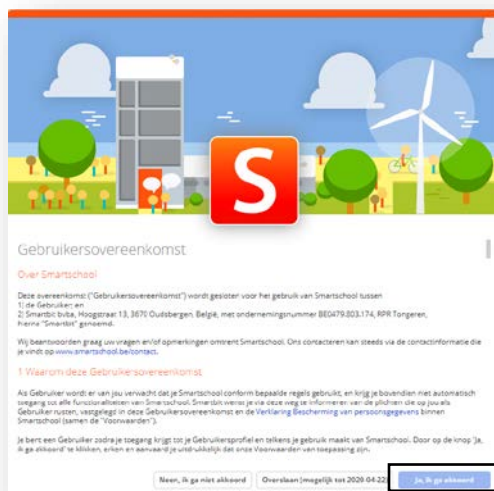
S

Gebruikersovereenkomst

Over Smartschool

Deze overeenkomst ("Gebruikersovereenkomst") wordt gesloten voor het gebruik van Smartschool tussen
1) de Gebruiker; en
2) Smartbit bvba, Hoogstraat 13, 3670 Oudsbergen, België, met ondernemingsnummer BE0479.803.174, RPR Tongeren, hierna "Smartbit" genoemd.

Wij beantwoorden graag uw vragen en/of opmerkingen omtrent Smartschool. Ons contacteren kan steeds via de contactinformatie die je vindt op www.smartschool.be/contact.

1 Waarom deze Gebruikersovereenkomst

Als Gebruiker wordt er van jou verwacht dat je Smartschool conform bepaalde regels gebruikt, en krijg je bovendien niet automatisch toegang tot alle functionaliteiten van Smartschool. Smartbit wenst je via deze weg te informeren van de plichten die op jou als Gebruiker rusten, vastgelegd in deze Gebruikersovereenkomst en de Verklaring Bescherming van persoonsgegevens binnen Smartschool (samen de "Voorwaarden").

Je bent een Gebruiker zodra je toegang krijgt tot je Gebruikersprofiel en telkens je gebruik maakt van Smartschool. Door op de knop 'Ja, ik ga akkoord' te klikken, erken en aanvaard je uitdrukkelijk dat onze Voorwaarden van toepassing zijn.

Neen, ik ga niet akkoord
Overslaan (mogelijk tot 2020-04-22)
Ja, ik ga akkoord